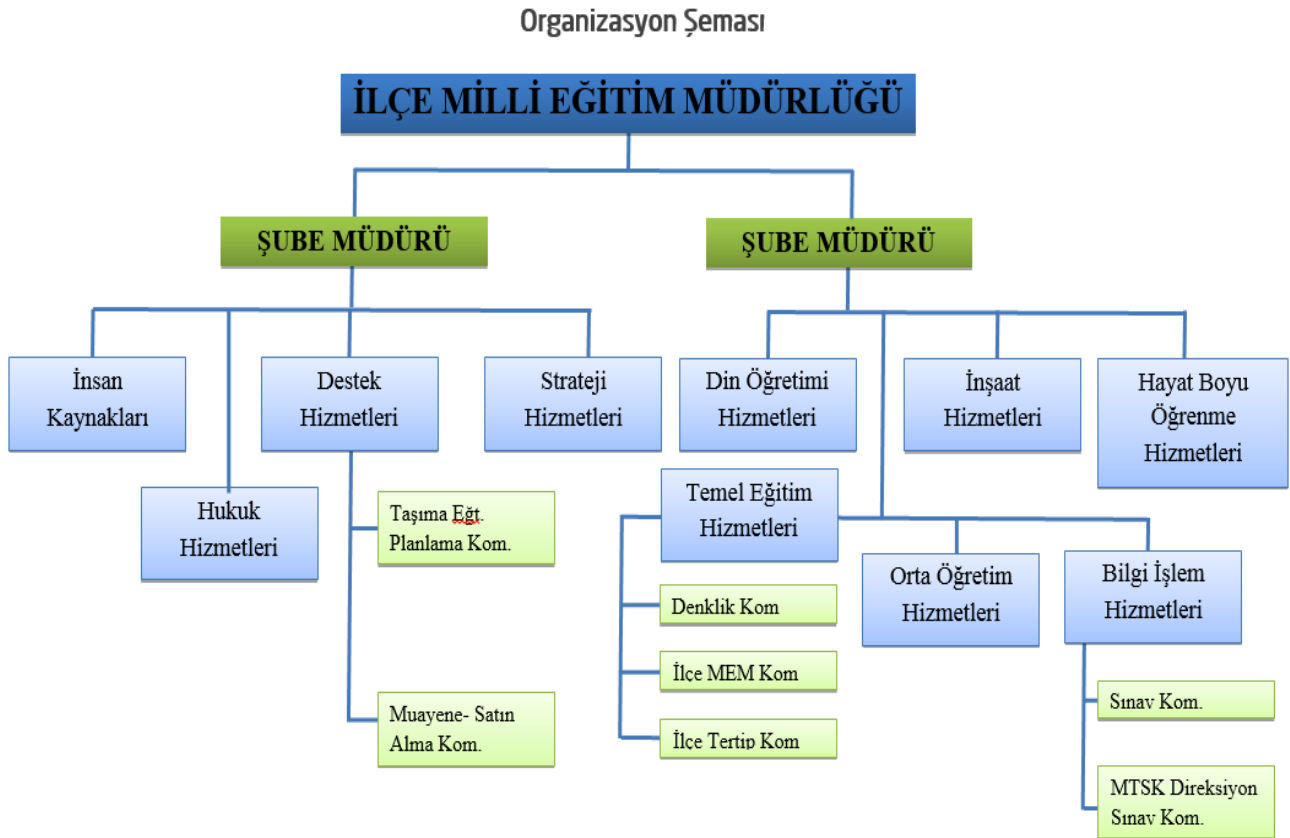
Organizasyon Şeması

İLÇE MİLLİ EĞİTİM MÜDÜRLÜĞÜ

ŞUBE MÜDÜRÜ

ŞUBE MÜDÜRÜ

İnsan Kaynakları

Hukuk Hizmetleri

Destek Hizmetleri

Taşıma Eğt. Planlama Kom.

Muayene- Satın Alma Kom.

Strateji Hizmetleri

Din Öğretimi Hizmetleri

İnşaat Hizmetleri

Hayat Boyu Öğrenme Hizmetleri

Temel Eğitim Hizmetleri

Denklik Kom

İlçe MEM Kom

İlçe Tertip Kom

Orta Öğretim Hizmetleri

Bilgi İşlem Hizmetleri

Sınav Kom.

MTSK Direksiyon Sınav Kom.